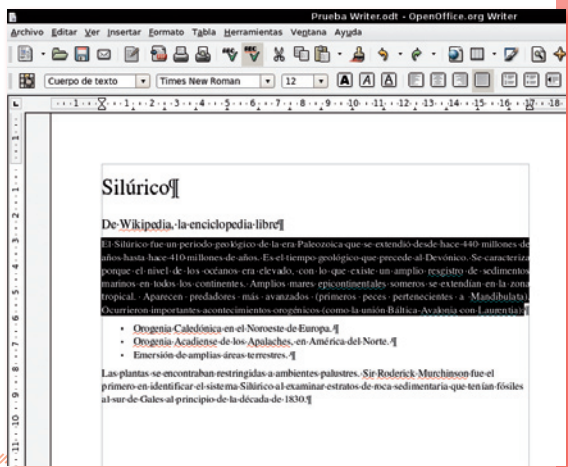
Prueba Writer.odt - OpenOffice.org Writer

Archivo Editar Ver Insertar Formato Tabla Herramientas Ventana Ayuda

Cuerpo de texto | Times New Roman | 12

Silúrico¶

De Wikipedia, la enciclopedia libre¶

El Silúrico fue un periodo geológico de la era Paleozoica que se extendió desde hace 440 millones de años hasta hace 410 millones de años. Es el tiempo geológico que precede al Devónico. Se caracteriza porque el nivel de los océanos era elevado, con lo que existe un amplio resgistro de sedimentos marinos en todos los continentes. Amplios mares epicontinentales someros se extendían en la zona tropical. Aparecen predadores más avanzados (primeros peces pertenecientes a Mandibulata). Ocurrieron importantes acontecimientos orogénicos (como la unión Báltica-Avalonia con Laurentia)¶

• Orogenia Caledónica en el Noroeste de Europa.¶
• Orogenia Acadiense de los Apalaches, en América del Norte.¶
• Emersión de amplias áreas terrestres.¶

Las plantas se encontraban restringidas a ambientes palustres. Sir Roderick Murchinson fue el primero en identificar el sistema Silúrico al examinar estratos de roca sedimentaria que tenían fósiles al sur de Gales al principio de la década de 1830.¶